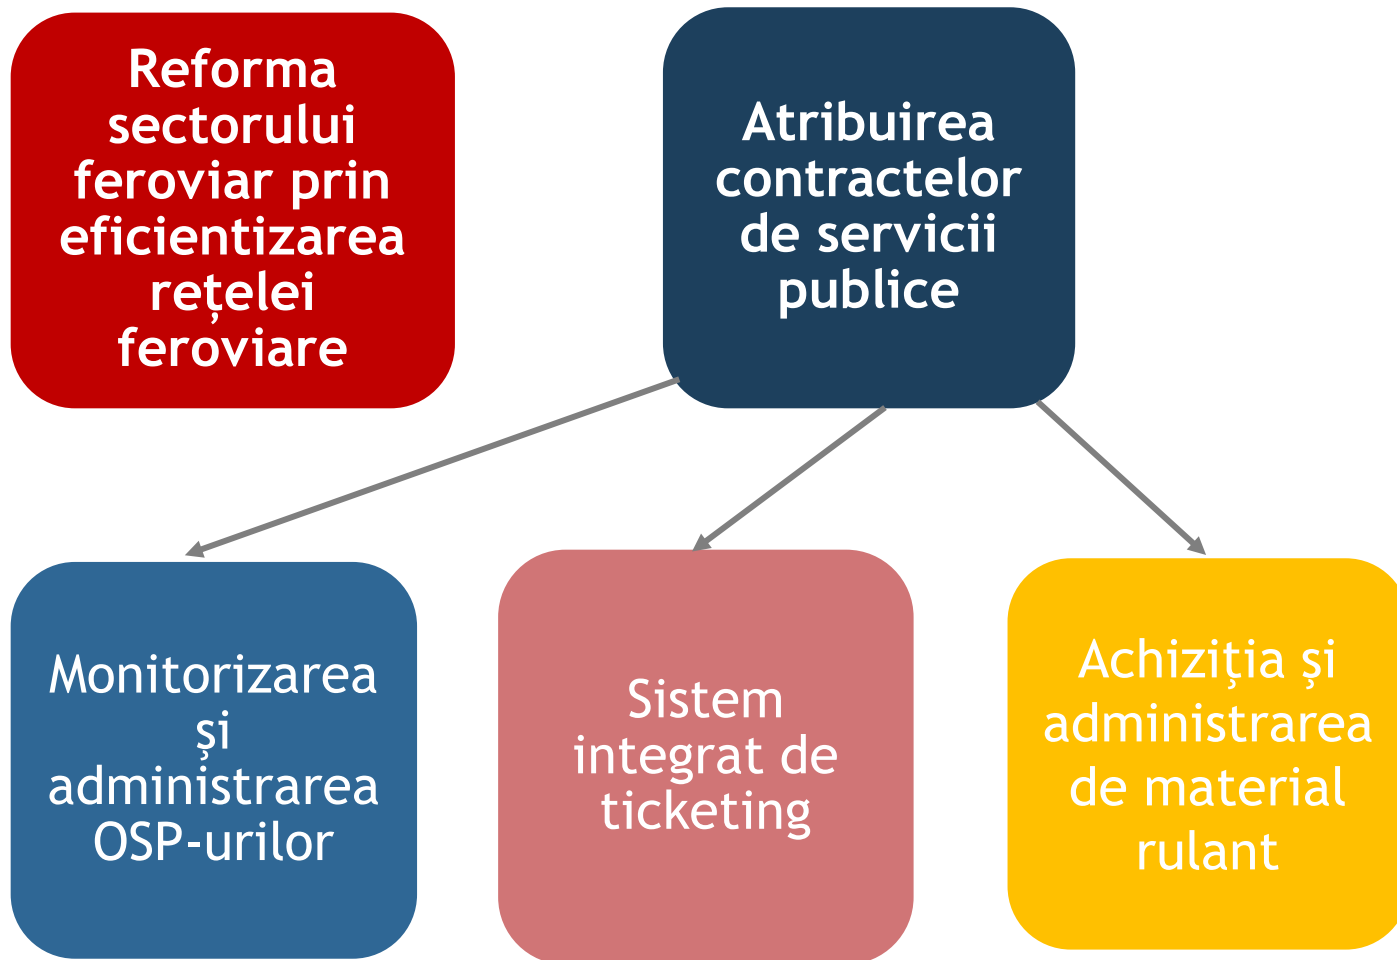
Reforma sectorului feroviar prin eficientizarea rețelei feroviare

Atribuirea contractelor de servicii publice

Monitorizarea și administrarea OSP-urilor

Sistem integrat de ticketing

Achiziția și administrarea de material rulant